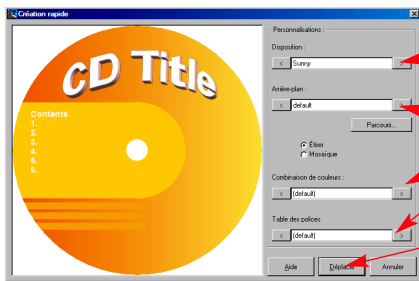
Création rapide

CD Title

Contents
1.
2.
3.
4.
5.
6.

Personnalisations
Disposition :
< Sunny >
Arrière-plan :
< default >
Parcourir...
Étirer
Mosaïque
Combinaison de couleurs :
< (default) >
Table des polices
< (default) >

Aide
Déplacer
Annuler